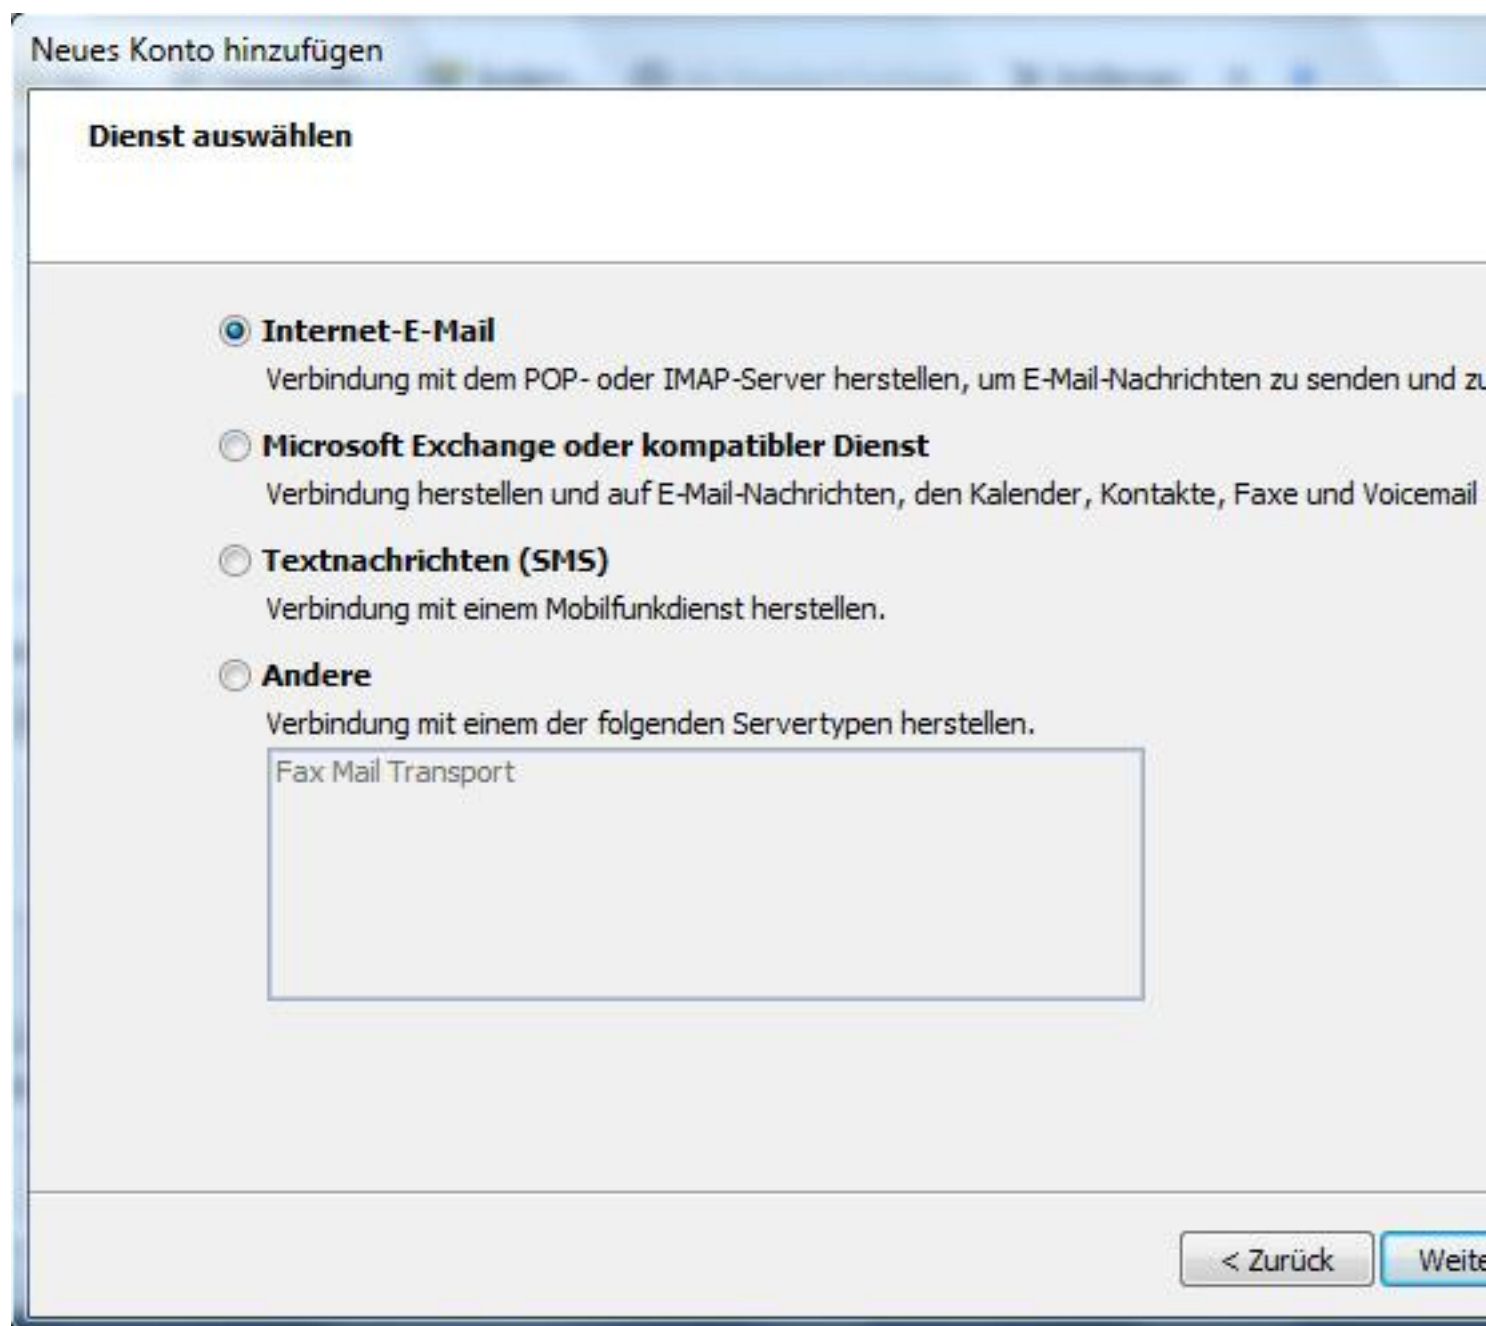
Neues Konto hinzufügen

Dienst auswählen

Internet-E-Mail
Verbindung mit dem POP- oder IMAP-Server herstellen, um E-Mail-Nachrichten zu senden und z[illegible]

Microsoft Exchange oder kompatibler Dienst
Verbindung herstellen und auf E-Mail-Nachrichten, den Kalender, Kontakte, Faxe und Voicemail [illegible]

Textnachrichten (SMS)
Verbindung mit einem Mobilfunkdienst herstellen.

Andere
Verbindung mit einem der folgenden Servertypen herstellen.

Fax Mail Transport

< Zurück
Weite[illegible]